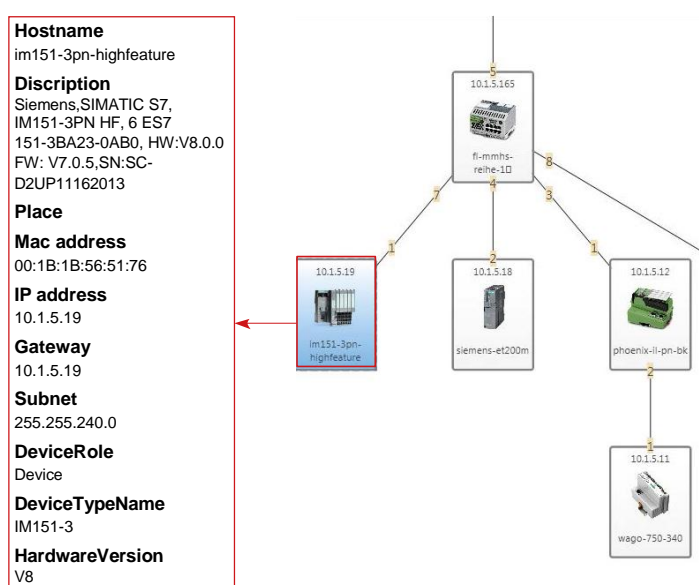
Hostname
im151-3pn-highfeature

Discription
Siemens,SIMATIC S7, IM151-3PN HF, 6 ES7 151-3BA23-0AB0, HW:V8.0.0 FW: V7.0.5,SN:SC-D2UP11162013

Place

Mac address
00:1B:1B:56:51:76

IP address
10.1.5.19

Gateway
10.1.5.19

Subnet
255.255.240.0

DeviceRole
Device

DeviceTypeName
IM151-3

HardwareVersion
V8

5
10.1.5.165
fl-mmhs-reihe-1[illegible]
8
7
4
3
1
2
1
10.1.5.19
im151-3pn-highfeature
10.1.5.18
siemens-et200m
10.1.5.12
phoenix-il-pn-bk
2
1
10.1.5.11
wago-750-340